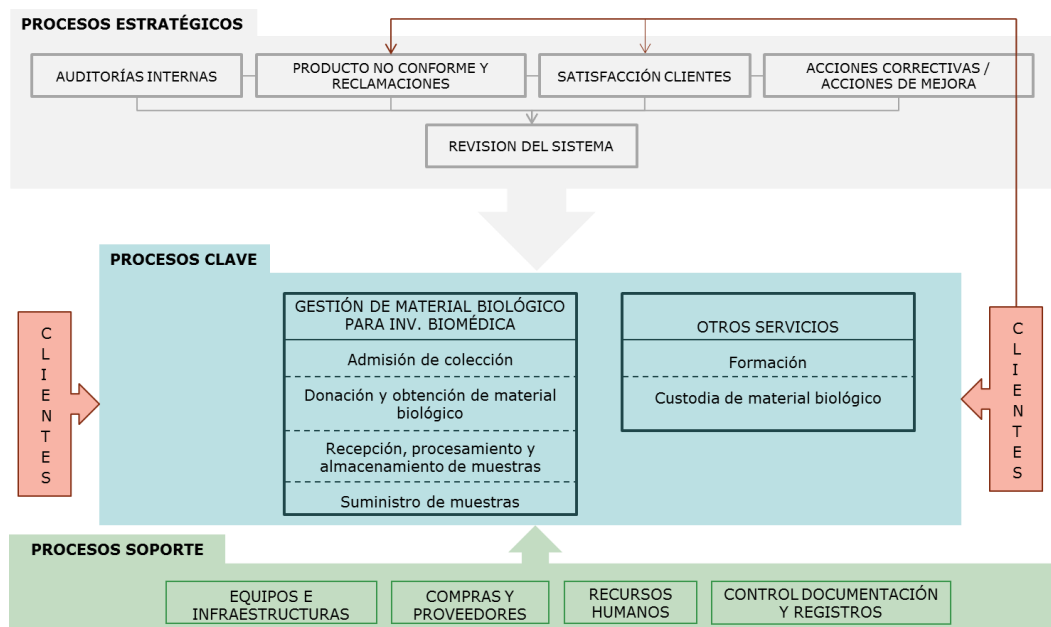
PROCESOS ESTRATÉGICOS

AUDITORÍAS INTERNAS

PRODUCTO NO CONFORME Y RECLAMACIONES

SATISFACCIÓN CLIENTES

ACCIONES CORRECTIVAS / ACCIONES DE MEJORA

REVISION DEL SISTEMA

PROCESOS CLAVE

CLIENTES

GESTIÓN DE MATERIAL BIOLÓGICO PARA INV. BIOMÉDICA

Admisión de colección

Donación y obtención de material biológico

Recepción, procesamiento y almacenamiento de muestras

Suministro de muestras

OTROS SERVICIOS

Formación

Custodia de material biológico

CLIENTES

PROCESOS SOPORTE

EQUIPOS E INFRAESTRUCTURAS

COMPRAS Y PROVEEDORES

RECURSOS HUMANOS

CONTROL DOCUMENTACIÓN Y REGISTROS